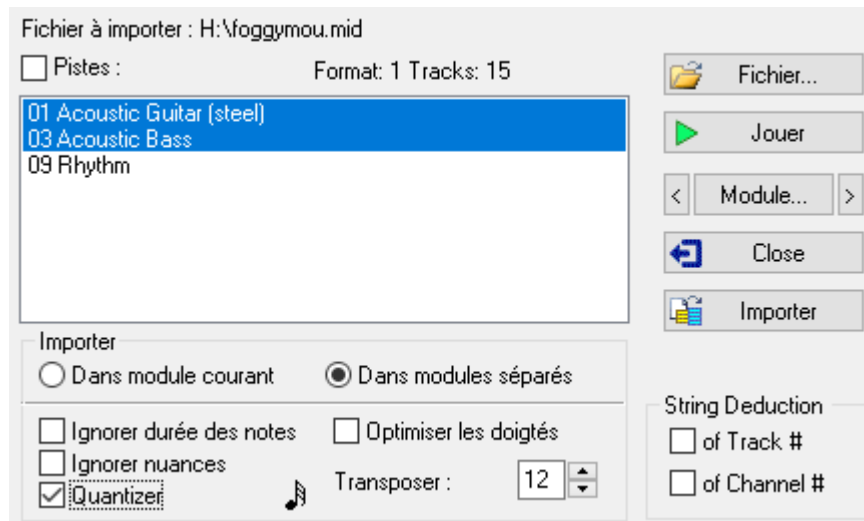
Fichier à importer : H:\foggymou.mid

Pistes :

Format: 1 Tracks: 15

01 Acoustic Guitar (steel)
03 Acoustic Bass
09 Rhythm

Fichier...

Jouer

<

Module...

>

Close

Importer

Importer

Dans module courant

Dans modules séparés

Ignorer durée des notes

Optimiser les doigtés

Ignorer nuances

Quantizer

Transposer :

12

String Deduction

of Track #

of Channel #